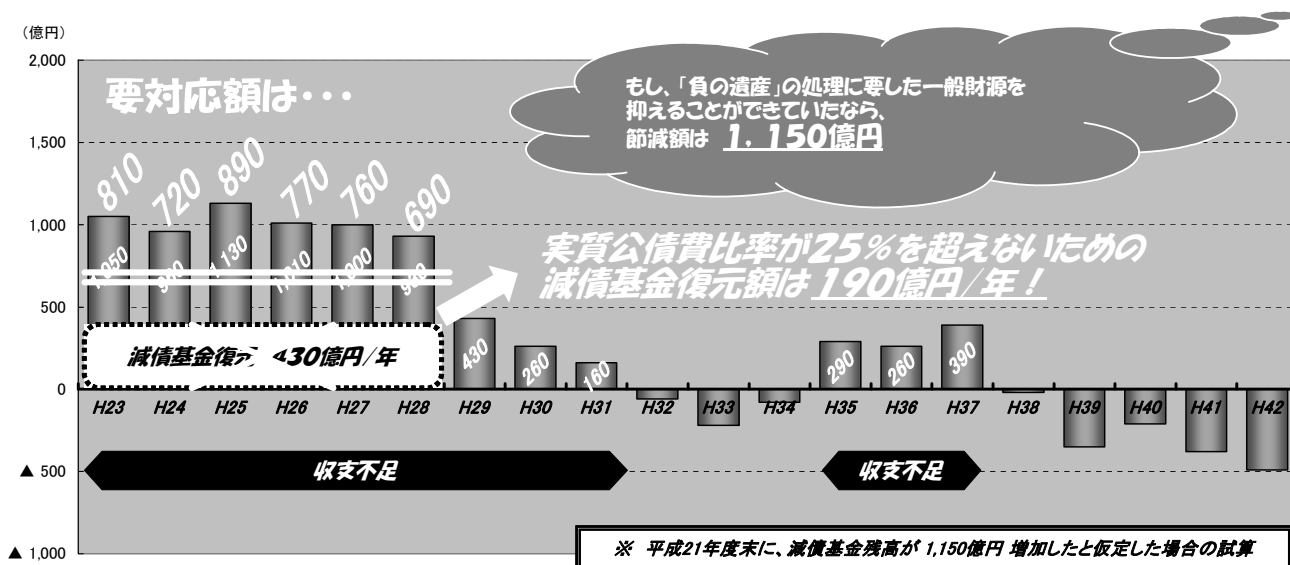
（億円）

2,000

1,500

1,000

500

0

▲ 500

▲ 1,000

要対応額は・・・

もし、「負の遺産」の処理に要した一般財源を抑えることができていたなら、節減額は 1，150億円

810 720 890 770 760 690

1,050 960 1,130 1,010 1,000 930

実質公債費比率が25％を超えないための減債基金復元額は 190億円/年！

減債基金復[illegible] 430億円/年

430 260 160 290 260 390

H23 H24 H25 H26 H27 H28 H29 H30 H31 H32 H33 H34 H35 H36 H37 H38 H39 H40 H41 H42

収支不足

収支不足

※ 平成21年度末に、減債基金残高が 1,150億円 増加したと仮定した場合の試算